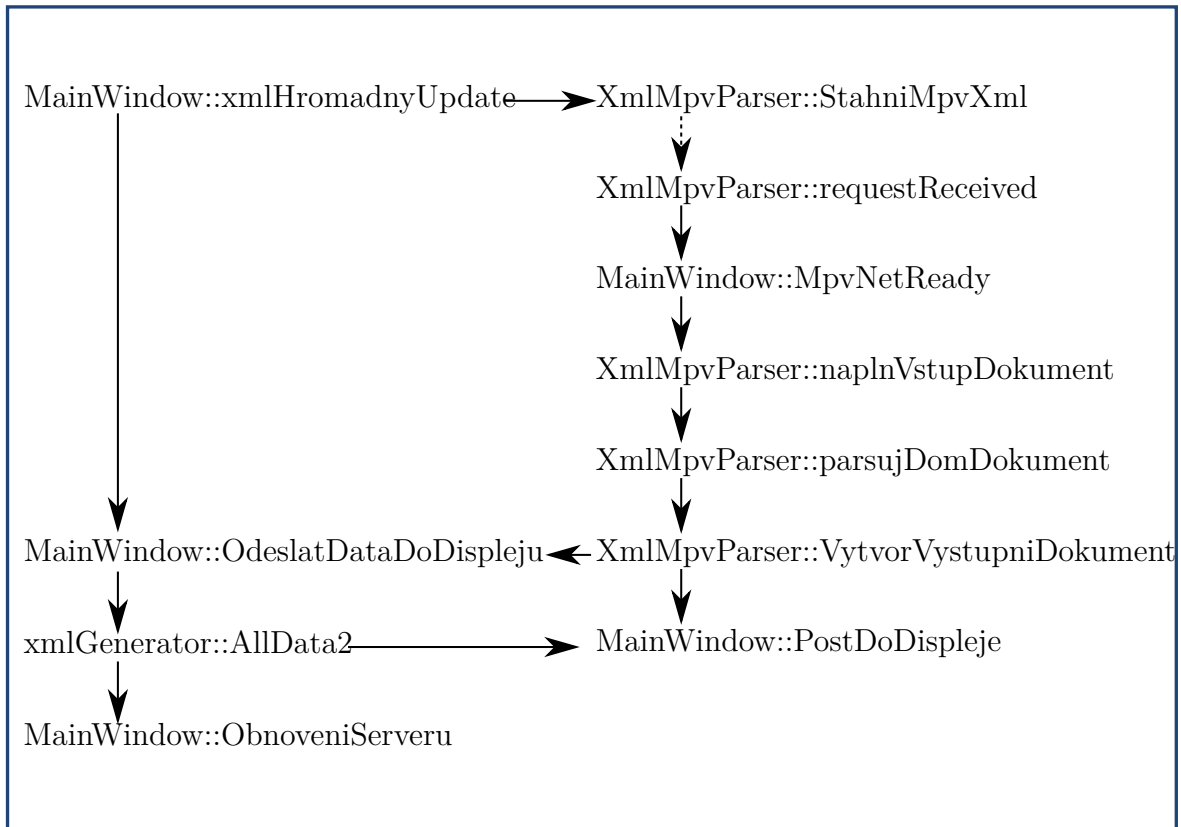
MainWindow::xmlHromadnyUpdate

XmlMpvParser::StahniMpvXml

XmlMpvParser::requestReceived

MainWindow::MpvNetReady

XmlMpvParser::naplnVstupDokument

XmlMpvParser::parsujDomDokument

MainWindow::OdeslatDataDoDispleju

XmlMpvParser::VytvorVystupniDokument

xmlGenerator::AllData2

MainWindow::PostDoDispleje

MainWindow::ObnoveniServeru